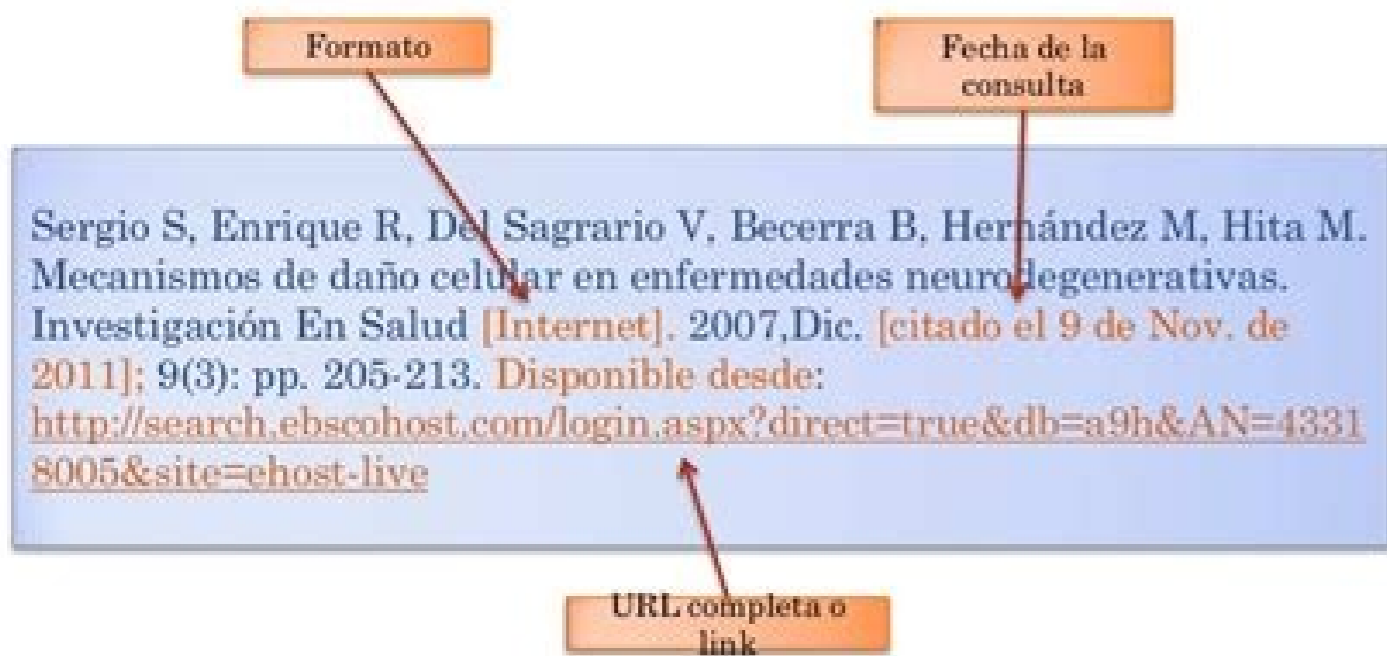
Formato

Fecha de la consulta

Sergio S, Enrique R, Del Sagrario V, Becerra B, Hernández M, Hita M. Mecanismos de daño celular en enfermedades neurodegenerativas. Investigación En Salud [Internet]. 2007,Dic. [citado el 9 de Nov. de 2011]; 9(3): pp. 205-213. Disponible desde: http://search.ebscohost.com/login.aspx?direct=true&db=a9h&AN=43318005&site=ehost-live

URL completa o link